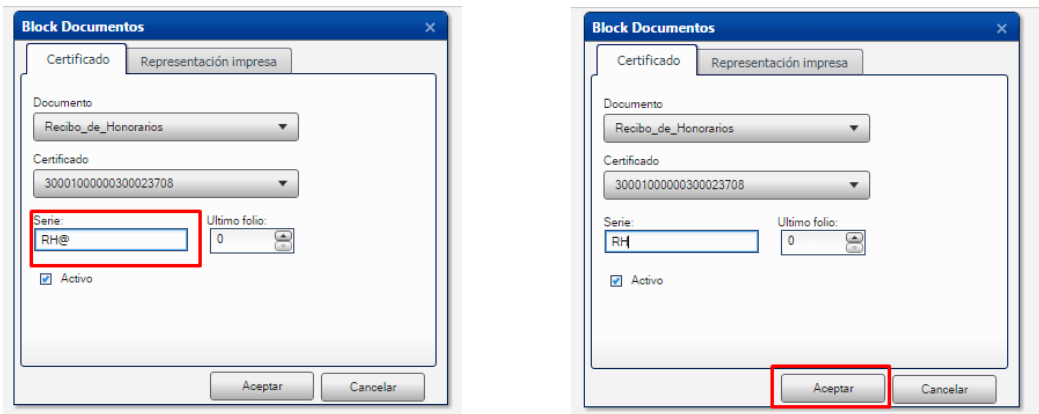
Block Documentos

Certificado | Representación impresa

Documento
Recibo_de_Honorarios

Certificado
30001000000300023708

Serie:
RH@

Ultimo folio:
0

Activo

Aceptar | Cancelar

Block Documentos

Certificado | Representación impresa

Documento
Recibo_de_Honorarios

Certificado
30001000000300023708

Serie:
RH

Ultimo folio:
0

Activo

Aceptar | Cancelar